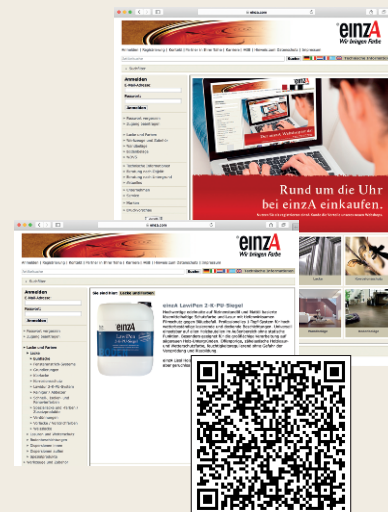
einzA
Wir bringen Farbe

Anmelden
E-Mail-Adresse
Passwort
Anmelden

Rund um die Uhr
bei einzA einkaufen.

einzA
Wir bringen Farbe

Anmelden
E-Mail-Adresse
Passwort
Anmelden

einzA

einzA Lewifan 2-K-PU-Siegel